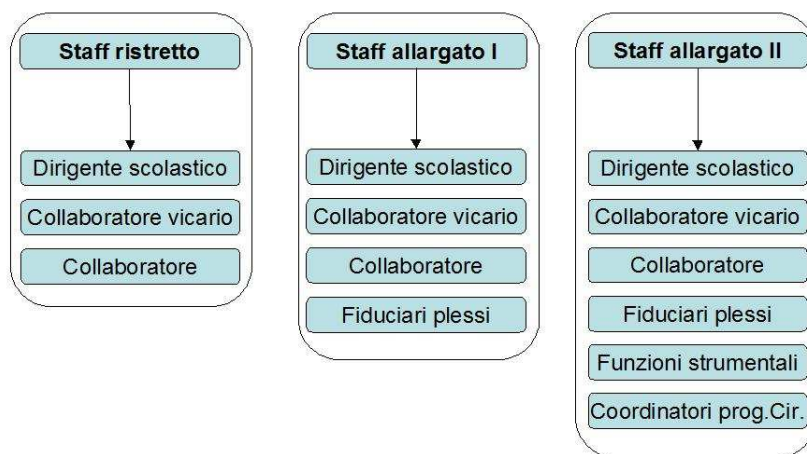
Staff ristretto

Dirigente scolastico

Collaboratore vicario

Collaboratore

Staff allargato I

Dirigente scolastico

Collaboratore vicario

Collaboratore

Fiduciari plessi

Staff allargato II

Dirigente scolastico

Collaboratore vicario

Collaboratore

Fiduciari plessi

Funzioni strumentali

Coordinatori prog.Cir.